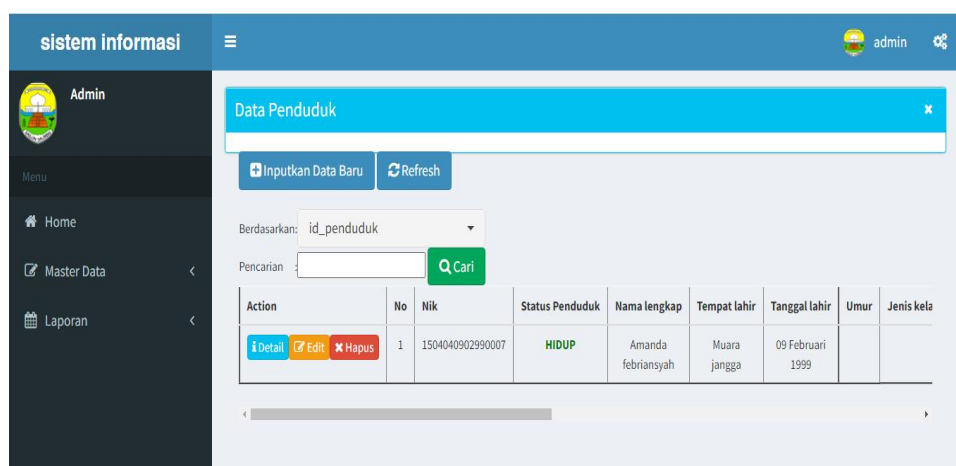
sistem informasi

admin

Admin

Menu

Home

Master Data

Laporan

Data Penduduk

×

Inputkan Data Baru

Refresh

Berdasarkan: id_penduduk

Pencarian :

Cari

| Action | No | Nik | Status Penduduk | Nama lengkap | Tempat lahir | Tanggal lahir | Umur | Jenis kela |
|---|---|---|---|---|---|---|---|---|
| Detail Edit Hapus | 1 | 1504040902990007 | HIDUP | Amanda febriansyah | Muara jangga | 09 Februari 1999 | | |